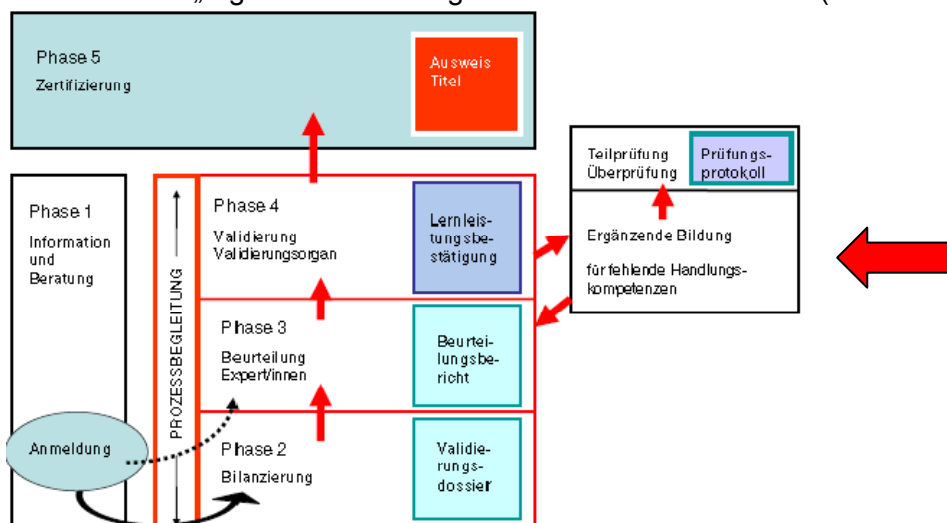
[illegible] „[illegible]g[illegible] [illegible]g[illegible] ([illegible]

Phase 5
Zertifizierung

Ausweis
Titel

Teilprüfung
Überprüfung

Prüfungsprotokoll

Phase 1
Information und Beratung

PROZESSBEGLEITUNG

Phase 4
Validierung
Validierungsorgan

Lernleistungsbestätigung

Ergänzende Bildung

für fehlende Handlungskompetenzen

Phase 3
Beurteilung
Expert/innen

Beurteilungsbericht

Anmeldung

Phase 2
Bilanzierung

Validierungsdossier